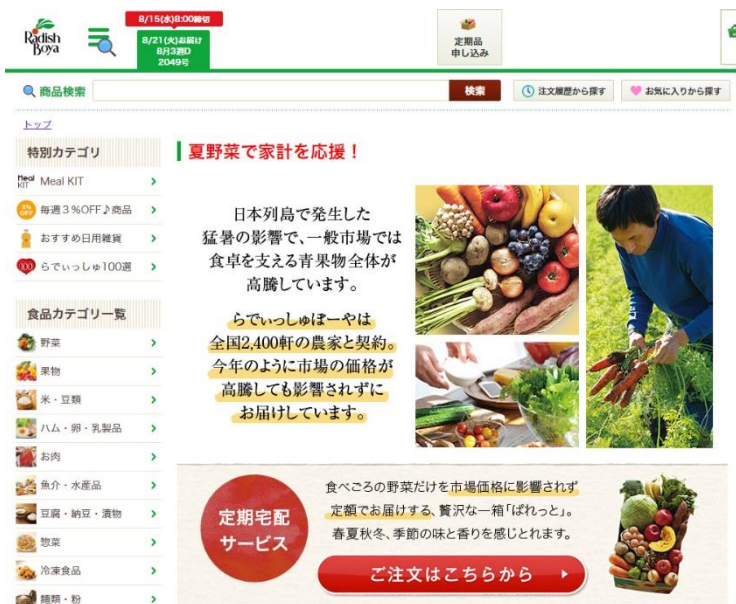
Radish Boya

8/15(水)8:00締切

8/21(火)お届け
8月3週D
2049号

定期品
申し込み

商品検索

検索

注文履歴から探す

お気に入りから探す

トップ

特別カテゴリ

Meal KIT Meal KIT

毎週３%OFF♪商品

おすすめ日用雑貨

100 らでぃっしゅ100選

食品カテゴリ一覧

野菜

果物

米・豆類

ハム・卵・乳製品

お肉

魚介・水産品

豆腐・納豆・漬物

惣菜

冷凍食品

麺類・粉

夏野菜で家計を応援！

日本列島で発生した猛暑の影響で、一般市場では食卓を支える青果物全体が高騰しています。

らでぃっしゅぼーやは全国2,400軒の農家と契約。今年のように市場の価格が高騰しても影響されずにお届けしています。

定期宅配サービス

食べごろの野菜だけを市場価格に影響されず定額でお届けする、贅沢な一箱「ぱれっと」。春夏秋冬、季節の味と香りを感じとれます。

ご注文はこちらから